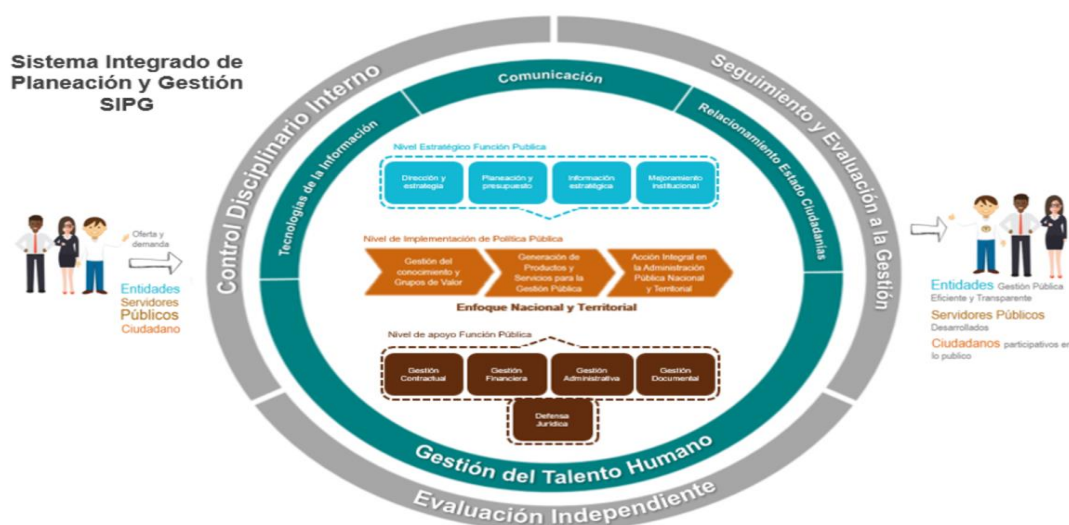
Sistema Integrado de Planeación y Gestión SIPG

Control Disciplinario Interno

Comunicación

Seguimiento y Evaluación a la Gestión

Tecnologías de la Información

Relacionamiento Estado Ciudadanías

Nivel Estratégico Función Publica

Dirección y estrategia

Planeación y presupuesto

Información estratégica

Mejoramiento institucional

Nivel de Implementación de Política Pública

Gestión del conocimiento y Grupos de Valor

Generación de Productos y Servicios para la Gestión Pública

Acción Integral en la Administración Pública Nacional y Territorial

Enfoque Nacional y Territorial

Nivel de apoyo Función Pública

Gestión Contractual

Gestión Financiera

Gestión Administrativa

Gestión Documental

Defensa Jurídica

Gestión del Talento Humano

Evaluación Independiente

Oferta y demanda

Entidades
Servidores
Públicos
Ciudadano

Entidades Gestión Pública Eficiente y Transparente
Servidores Públicos Desarrollados
Ciudadanos participativos en lo publico